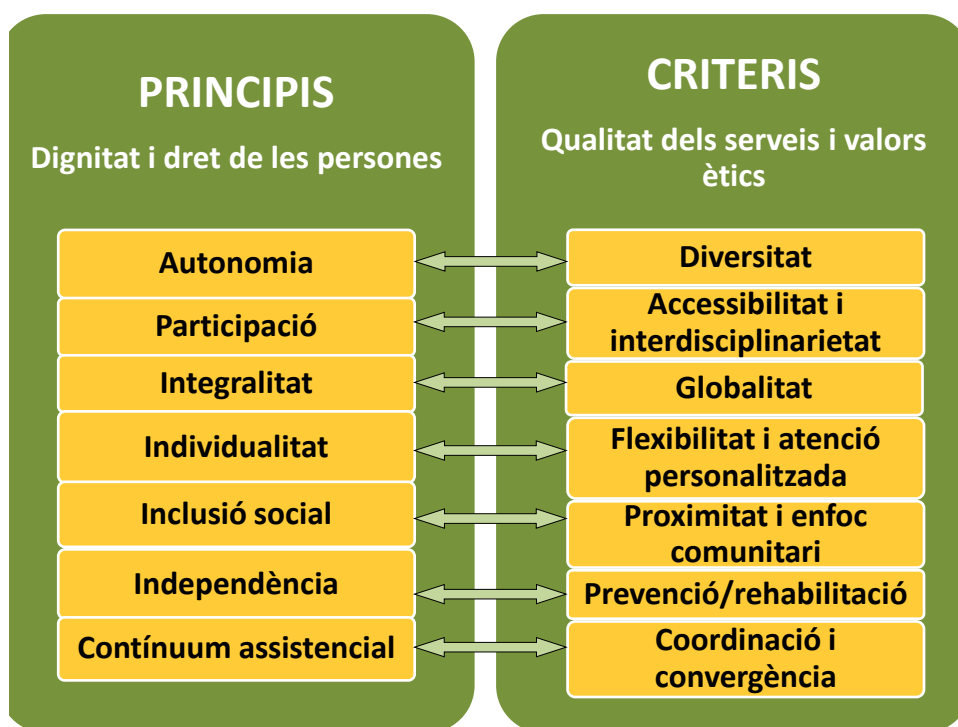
PRINCIPIS

Dignitat i dret de les persones

Autonomia

Participació

Integralitat

Individualitat

Inclusió social

Independència

Contínuum assistencial

CRITERIS

Qualitat dels serveis i valors ètics

Diversitat

Accessibilitat i interdisciplinarietat

Globalitat

Flexibilitat i atenció personalitzada

Proximitat i enfoc comunitari

Prevenció/rehabilitació

Coordinació i convergència